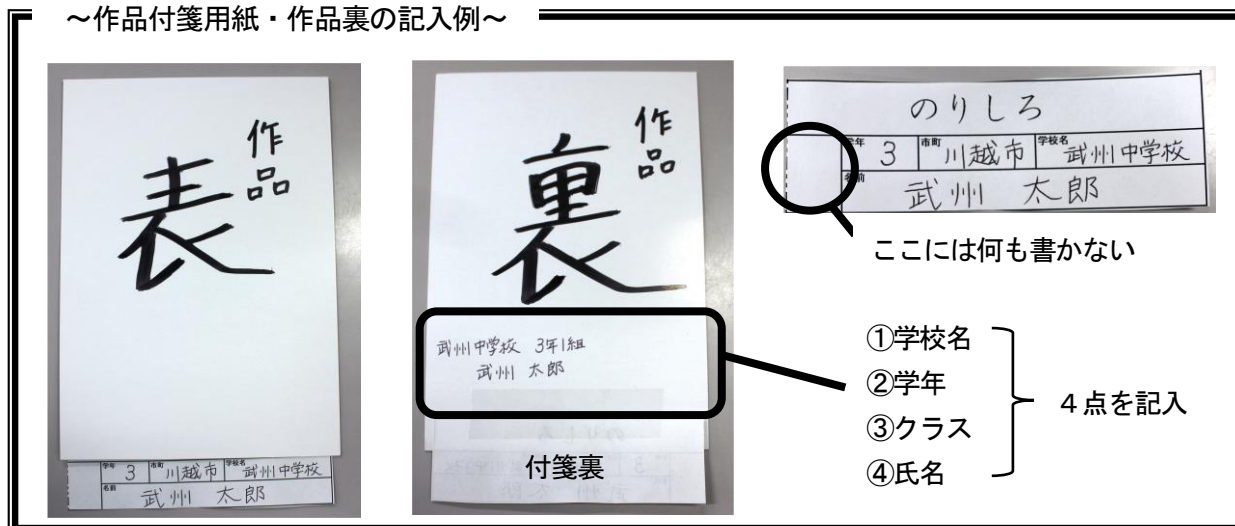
～作品付箋用紙・作品裏の記入例～

作品
表

学年 3 市町 川越市 学校名 武州中学校
名前 武州 太郎

作品
裏

武州中学校 3年1組
武州 太郎

付箋裏

のりしろ
学年 3 市町 川越市 学校名 武州中学校
名前 武州 太郎

ここには何も書かない

①学校名
②学年
③クラス
④氏名

4点を記入